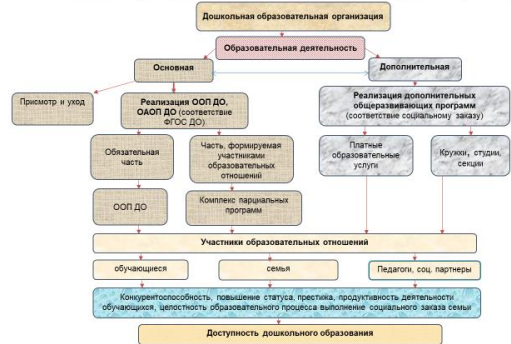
Дошкольная образовательная организация

Образовательная деятельность

Основная

Дополнительная

Присмотр и уход

Реализация ООП ДО, АОАП ДО (соответствие ФГОС ДО)

Реализация дополнительных общеразвивающих программ (соответствие социальному заказу)

Обязательная часть

Часть, формируемая участниками образовательных отношений

Платные образовательные услуги

Кружки, студии, секции

ООП ДО

Комплекс парциальных программ

Участники образовательных отношений

обучающиеся

семья

Педагоги, соц. партнеры

Конкурентоспособность, повышение статуса, престижа, продуктивность деятельности обучающихся, целостность образовательного процесса выполнение социального заказа семьи

Доступность дошкольного образования